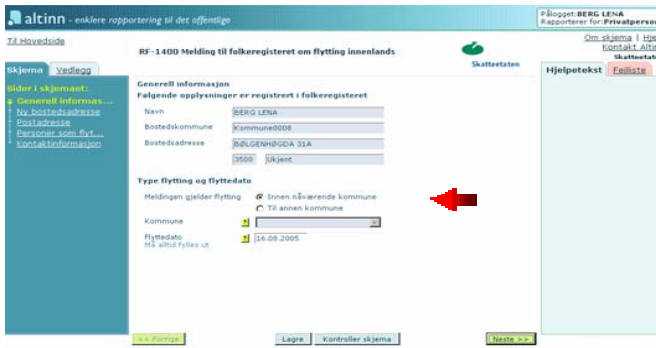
altinn - enklere rapportering til det offentlige

Pålogget:BERG LENA
Rapporterer for:Privatperson

Til Hovedside

RF-1400 Melding til folkeregisteret om flytting innenlands

Skatteetaten

Om skjema | Hje
Kontakt Alte
Skatteetat

Skjema | Vedlegg

Hjelpetekst | Feilliste

Sider i skjemaet:
Generell informas...
Ny bostedsadresse
Postadresse
Personer som flyt...
Kontaktinformasjon

Generell informasjon
Følgende opplysninger er registrert i folkeregisteret

| Navn | BERG LENA |
|---|---|
| Bostedskommune | Kommune0008 |
| Bostedsadresse | BØLGENHØGDA 31A |
| | 3500 Ukjent |

Type flytting og flyttedato

Meldingen gjelder flytting
Innen nåværende kommune
Til annen kommune

Kommune

Flyttedato
Må alltid fylles ut
16.08.2005

<< Forrige
Lagre
Kontroller skjema
Neste >>